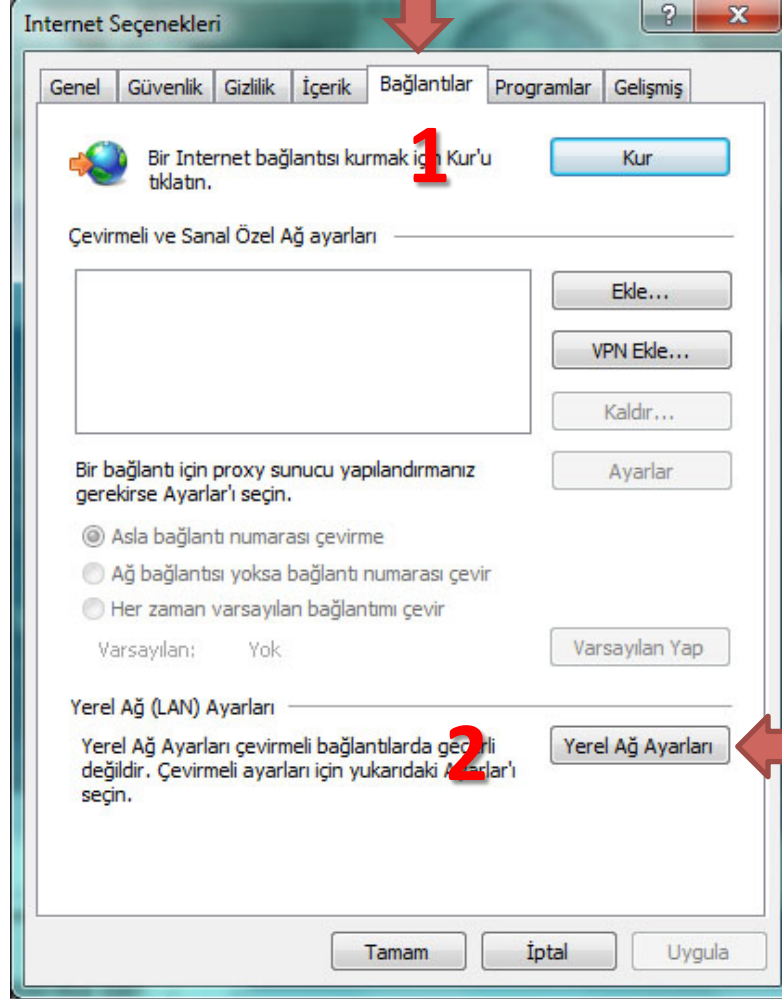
Internet Seçenekleri

?

x

Genel | Güvenlik | Gizlilik | İçerik | Bağlantılar | Programlar | Gelişmiş

1

Bir Internet bağlantısı kurmak için Kur'u tıklatın.

Kur

Çevirmeli ve Sanal Özel Ağ ayarları

Ekle...

VPN Ekle...

Kaldır...

Bir bağlantı için proxy sunucu yapılandırmanız gerekirse Ayarlar'ı seçin.

Ayarlar

Asla bağlantı numarası çevirme

Ağ bağlantısı yoksa bağlantı numarası çevir

Her zaman varsayılan bağlantımı çevir

Varsayılan: Yok

Varsayılan Yap

Yerel Ağ (LAN) Ayarları

2

Yerel Ağ Ayarları çevirmeli bağlantılarda geçerli değildir. Çevirmeli ayarları için yukarıdaki Ayarlar'ı seçin.

Yerel Ağ Ayarları

Tamam

İptal

Uygula